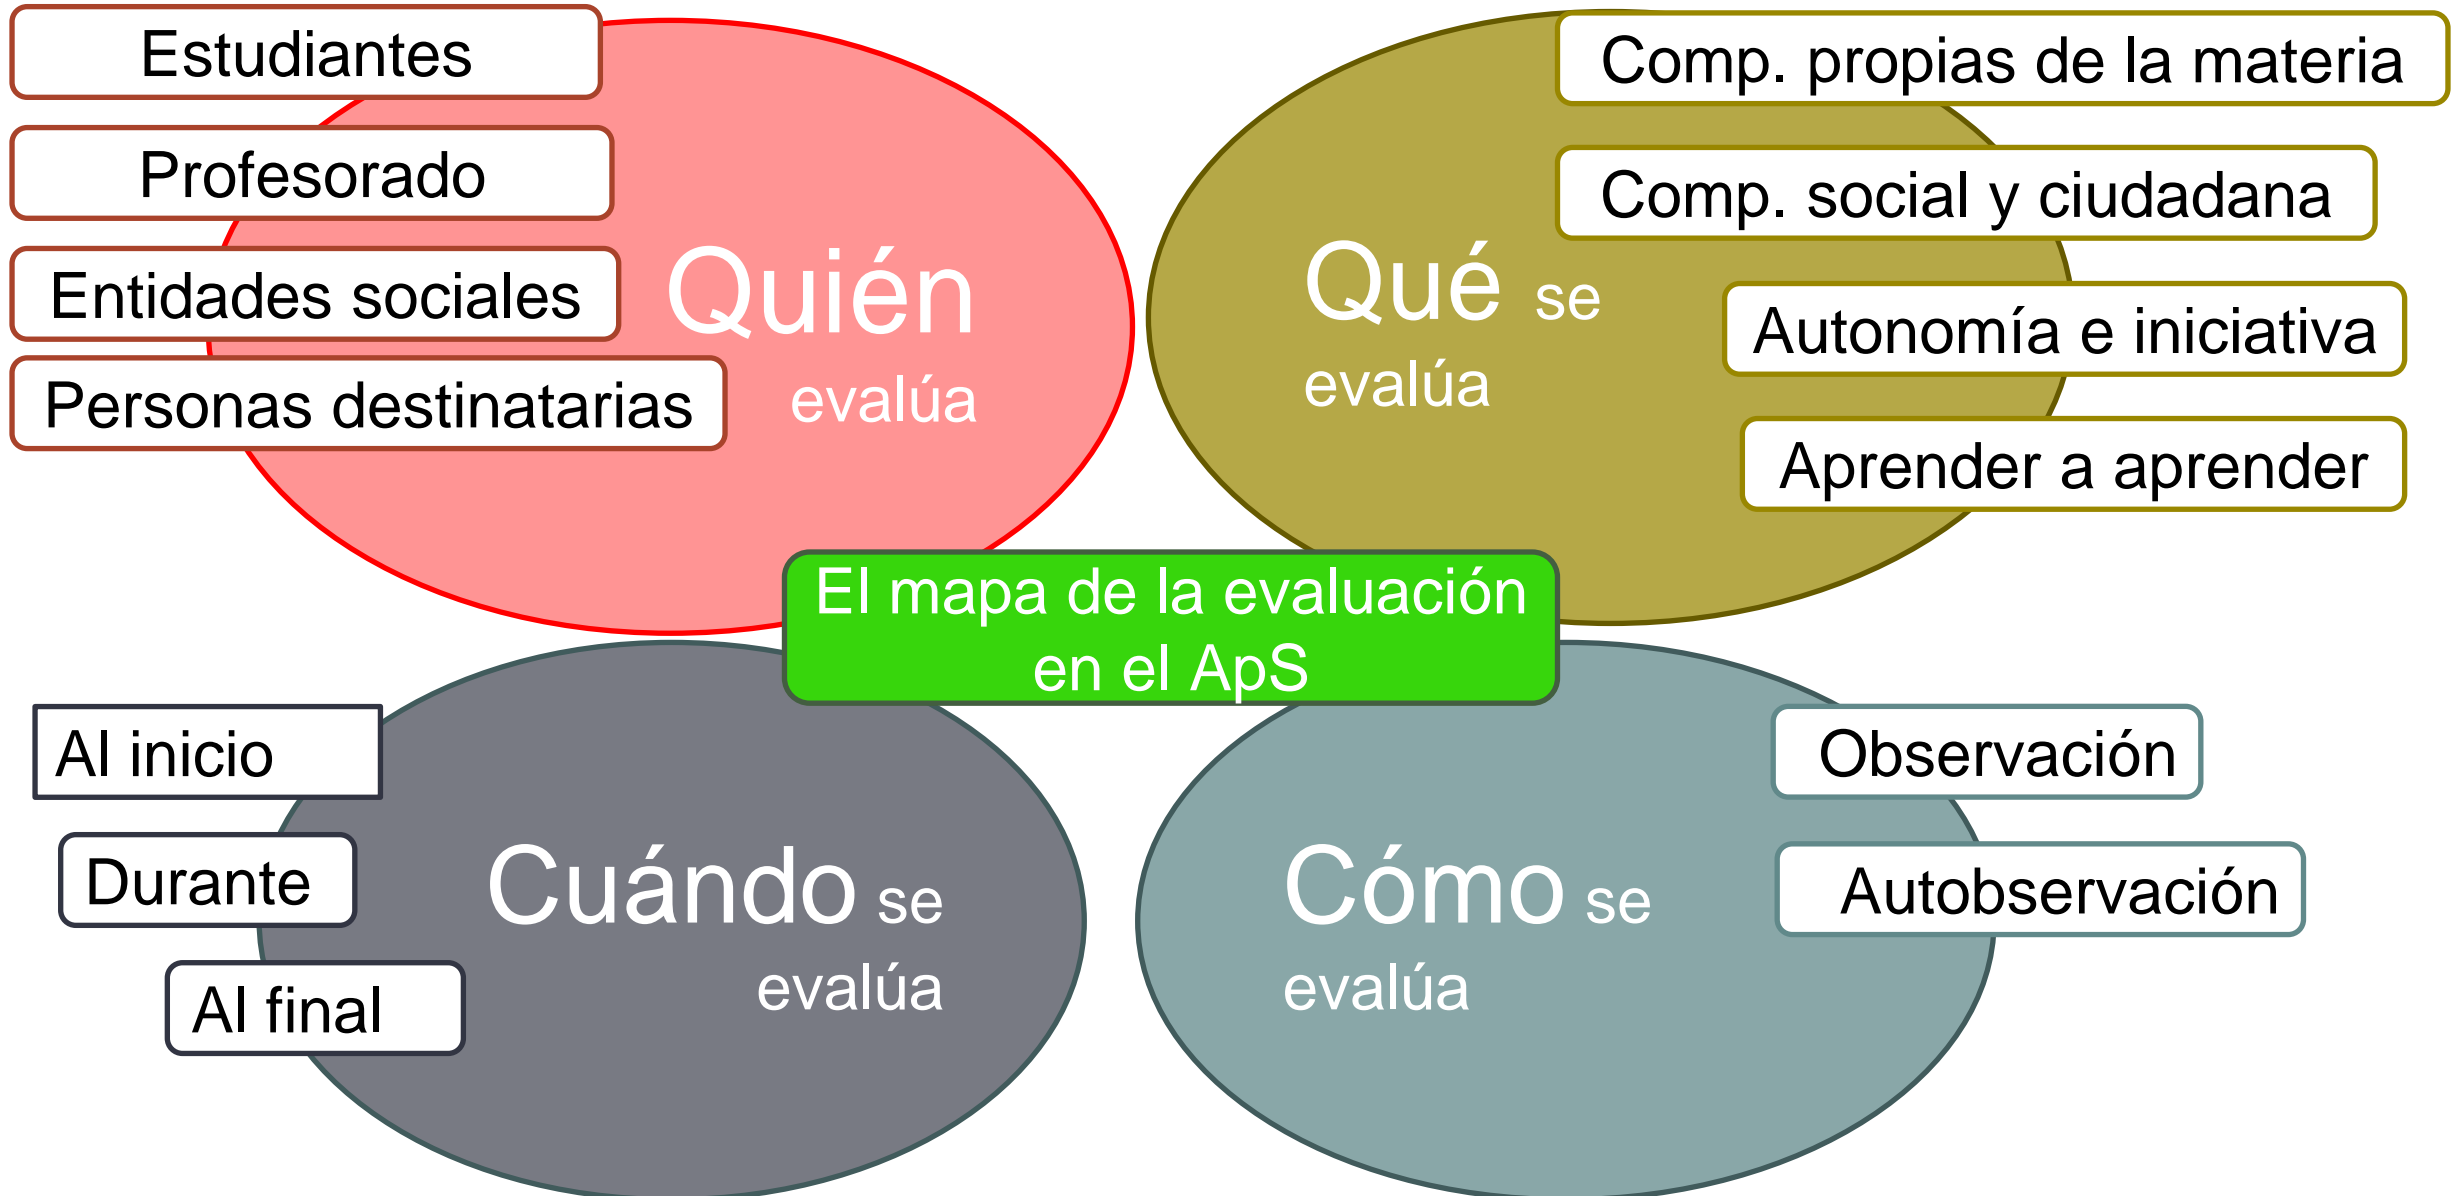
Estudiantes

Profesorado

Entidades sociales

Personas destinatarias

Quién evalúa

Comp. propias de la materia

Comp. social y ciudadana

Qué se evalúa

Autonomía e iniciativa

Aprender a aprender

El mapa de la evaluación en el ApS

Al inicio

Durante

Al final

Cuándo se evalúa

Cómo se evalúa

Observación

Autobservación